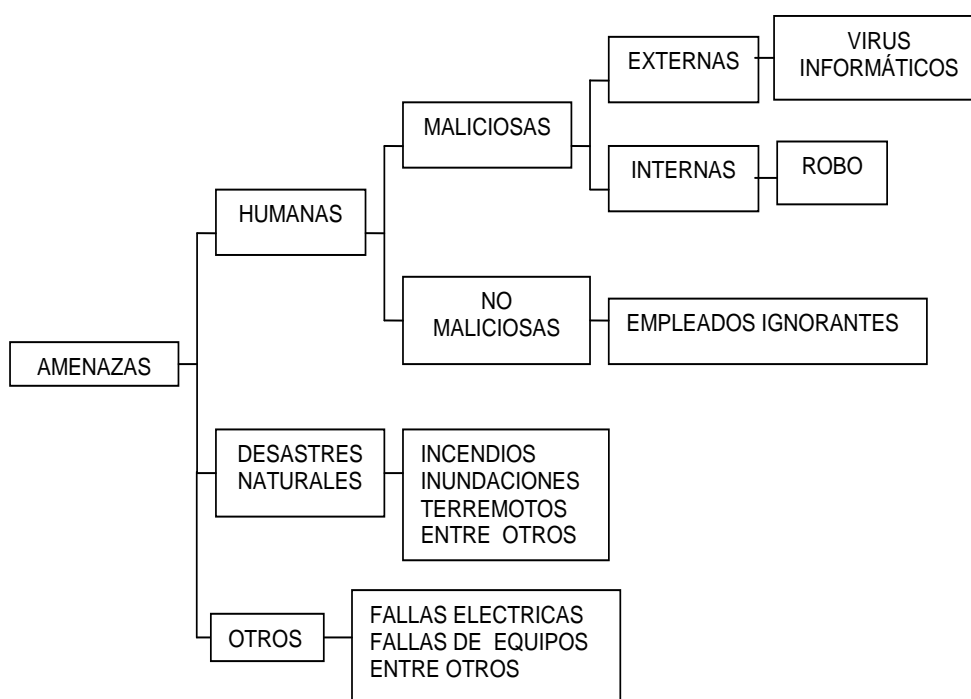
AMENAZAS

HUMANAS

MALICIOSAS

EXTERNAS

VIRUS INFORMÁTICOS

INTERNAS

ROBO

NO MALICIOSAS

EMPLEADOS IGNORANTES

DESASTRES NATURALES

INCENDIOS
INUNDACIONES
TERREMOTOS
ENTRE OTROS

OTROS

FALLAS ELECTRICAS
FALLAS DE EQUIPOS
ENTRE OTROS